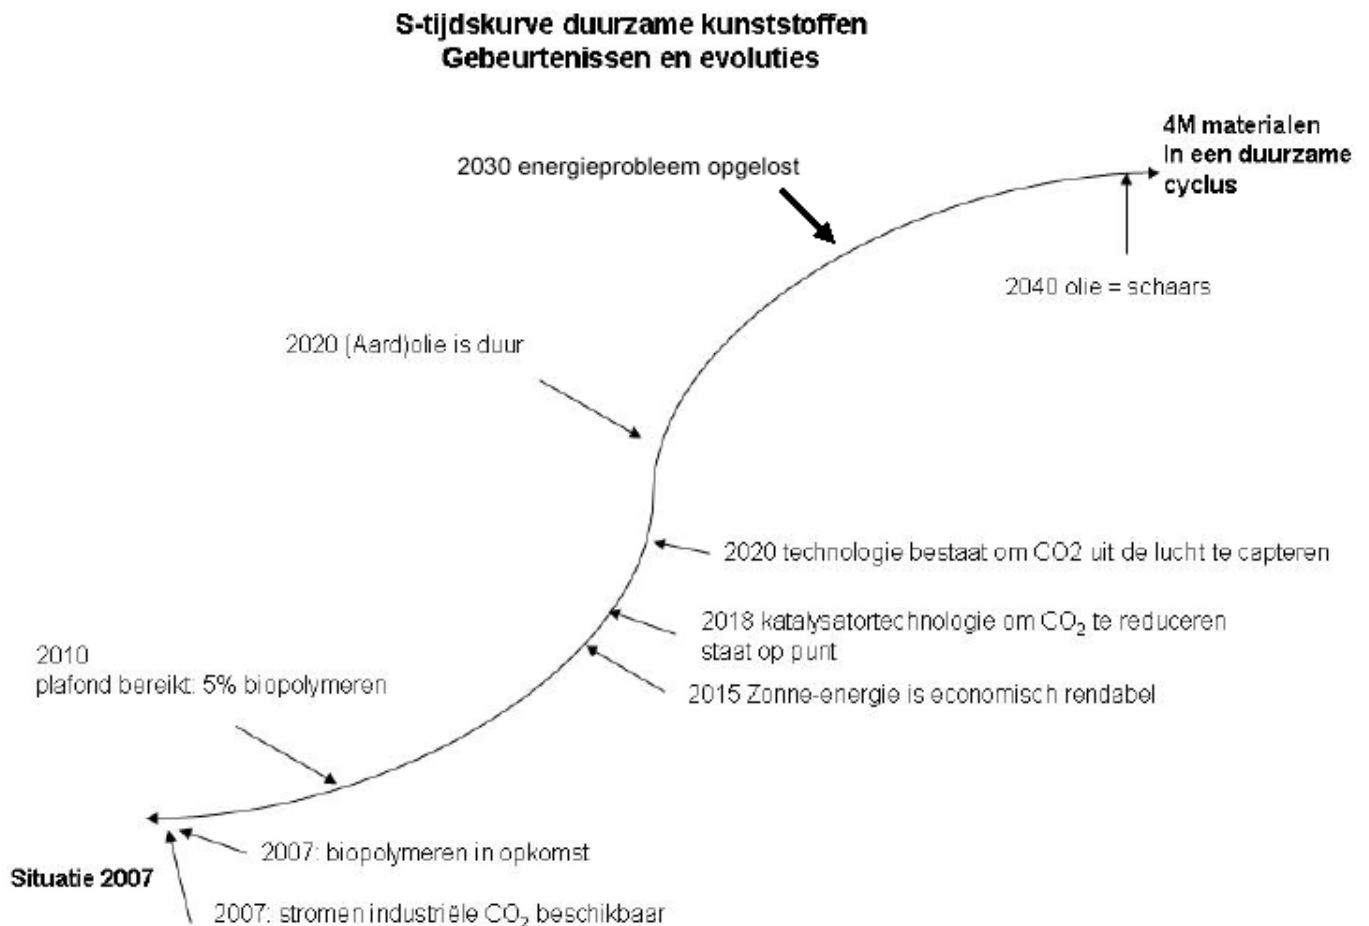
S-tijdskurve duurzame kunststoffen
Gebeurtenissen en evoluties

4M materialen
In een duurzame
cyclus

2030 energieprobleem opgelost

2040 olie = schaars

2020 (Aard)olie is duur

2020 technologie bestaat om CO2 uit de lucht te capteren

2018 katalysatortechnologie om $CO_2$ te reduceren staat op punt

2015 Zonne-energie is economisch rendabel

2010
plafond bereikt: 5% biopolymeren

2007: biopolymeren in opkomst

Situatie 2007

2007: stromen industriële $CO_2$ beschikbaar